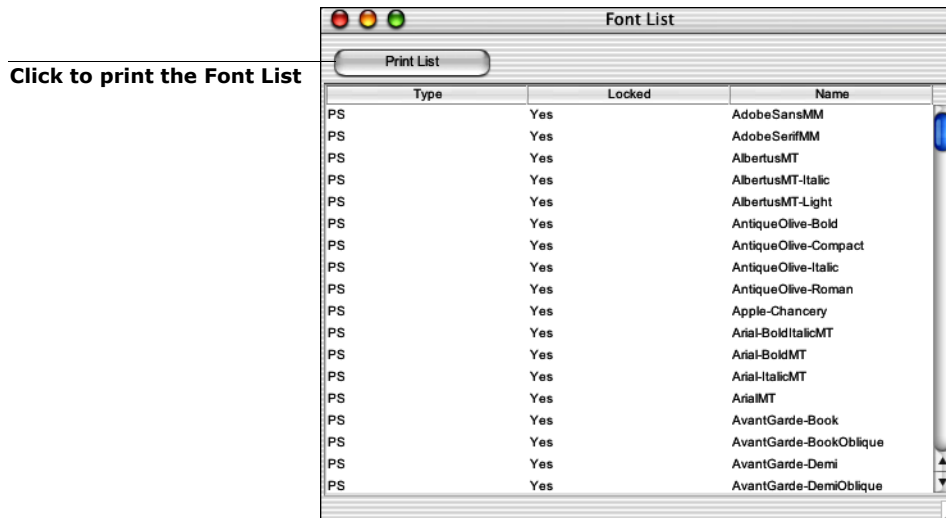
Font List

Print List

Click to print the Font List

| Type | Locked | Name |
|---|---|---|
| PS | Yes | AdobeSansMM |
| PS | Yes | AdobeSerifMM |
| PS | Yes | AlbertusMT |
| PS | Yes | AlbertusMT-Italic |
| PS | Yes | AlbertusMT-Light |
| PS | Yes | AntiqueOlive-Bold |
| PS | Yes | AntiqueOlive-Compact |
| PS | Yes | AntiqueOlive-Italic |
| PS | Yes | AntiqueOlive-Roman |
| PS | Yes | Apple-Chancery |
| PS | Yes | Arial-BoldItalicMT |
| PS | Yes | Arial-BoldMT |
| PS | Yes | Arial-ItalicMT |
| PS | Yes | ArialMT |
| PS | Yes | AvantGarde-Book |
| PS | Yes | AvantGarde-BookOblique |
| PS | Yes | AvantGarde-Demi |
| PS | Yes | AvantGarde-DemiOblique |